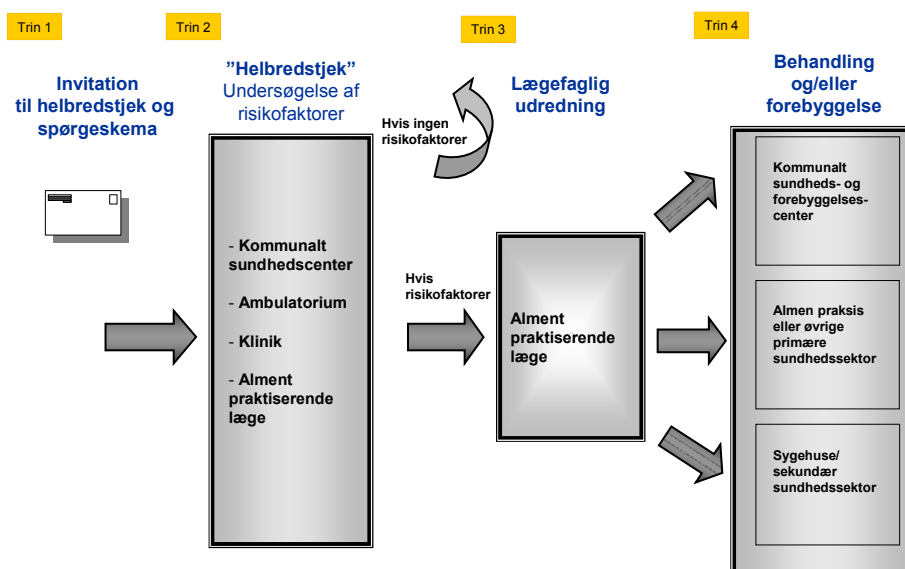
Trin 1

Invitation til helbredstjek og spørgeskema

Trin 2

"Helbredstjek" Undersøgelse af risikofaktorer

- Kommunalt sundhedscenter

- Ambulatorium

- Klinik

- Alment praktiserende læge

Hvis ingen risikofaktorer

Trin 3

Lægefaglig udredning

Hvis risikofaktorer

Alment praktiserende læge

Trin 4

Behandling og/eller forebyggelse

Kommunalt sundheds- og forebyggelsescenter

Almen praksis eller øvrige primære sundhedssektor

Sygehuse/ sekundær sundhedssektor